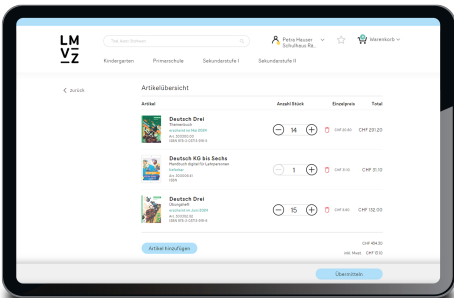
LM
VZ

Titel, Autor, Stichwort

Petra Hauser
Schulhaus Ra...

Warenkorb

Kindergarten Primarschule Sekundarstufe I Sekundarstufe II

< zurück

Artikelübersicht

| Artikel | Anzahl Stück | Einzelpreis | Total |
|---|---|---|---|
| Deutsch Drei Themenbuch erscheint im Mai 2020 Art. 300030.00 ISBN 978-3-03713-916-6 | 14 | CHF 20.80 | CHF 291.20 |
| Deutsch KG bis Sechs Handbuch digital für Lehrpersonen Lieferbar Art. 300030.41 ISBN | 1 | CHF 31.10 | CHF 31.10 |
| Deutsch Drei Übungsheft erscheint im Juni 2020 Art. 300030.01 ISBN 978-3-03713-916-6 | 15 | CHF 8.80 | CHF 132.00 |

Artikel hinzufügen

CHF 454.30
inkl. Mwst. CHF 0.10

Übermitteln